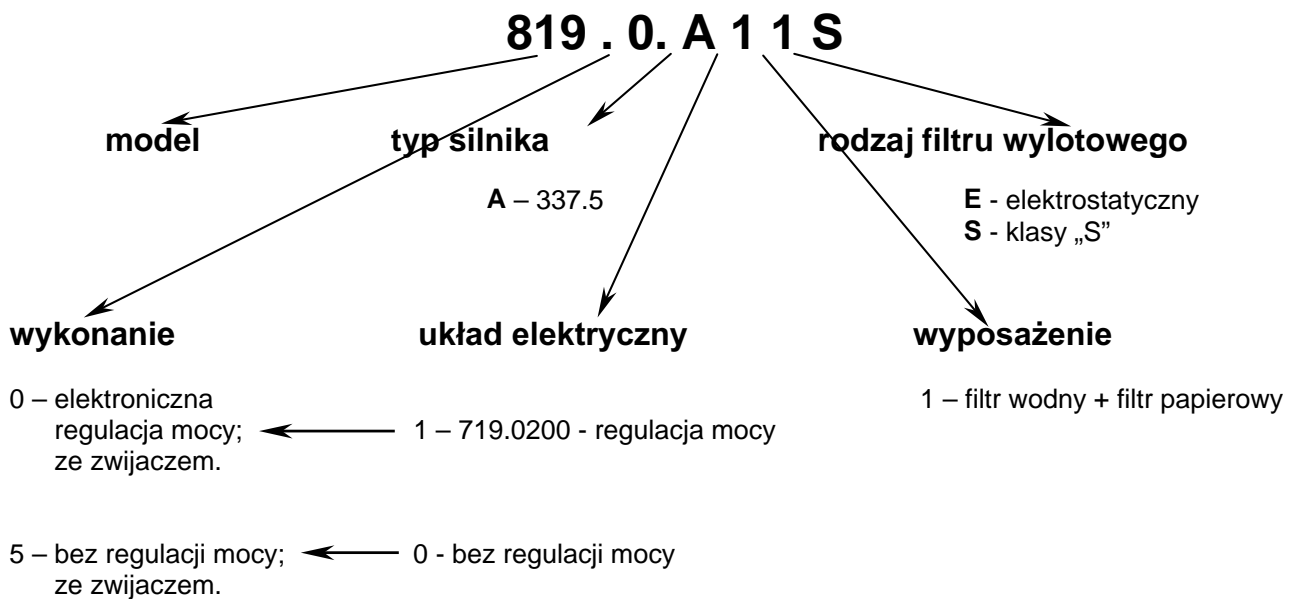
819 . 0. A 1 1 S

model

typ silnika

A – 337.5

rodzaj filtru wylotowego

E - elektrostatyczny
S - klasy „S”

wykonanie

0 – elektroniczna regulacja mocy; ze zwijaczem.

5 – bez regulacji mocy; ze zwijaczem.

układ elektryczny

1 – 719.0200 - regulacja mocy

0 - bez regulacji mocy

wyposażenie

1 – filtr wodny + filtr papierowy